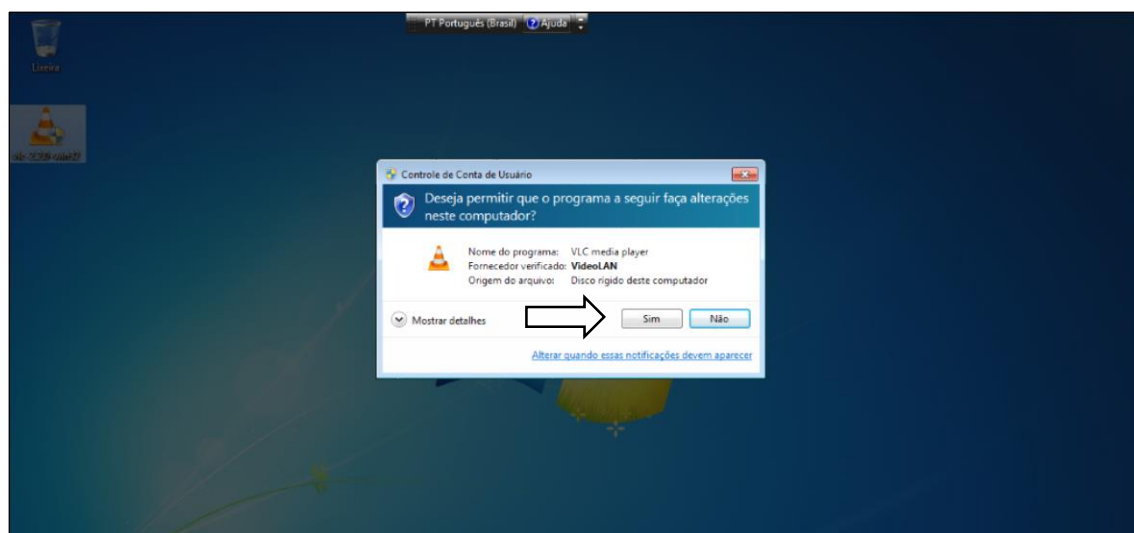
PT Português (Brasil) Ajuda

Lixeira

vlc-2.2.8-win32

Controle de Conta de Usuário

Deseja permitir que o programa a seguir faça alterações neste computador?

Nome do programa: VLC media player
Fornecedor verificado: VideoLAN
Origem do arquivo: Disco rígido deste computador

Mostrar detalhes

Sim

Não

Alterar quando essas notificações devem aparecer